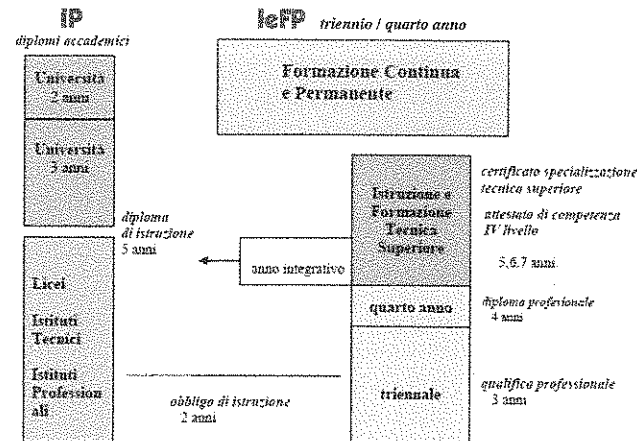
IP

diplomi accademici

Università 2 anni

Università 3 anni

diploma di istruzione 5 anni

Licei

Istituti Tecnici

Istituti Professionali

obbligo di istruzione 2 anni

IeFP triennio / quarto anno

Formazione Continua e Permanente

anno integrativo

Istruzione e Formazione Tecnica Superiore

quarto anno

triennale

certificato specializzazione tecnica superiore

attestato di competenza IV livello

5,6,7 anni

diploma professionale 4 anni

qualifica professionale 3 anni